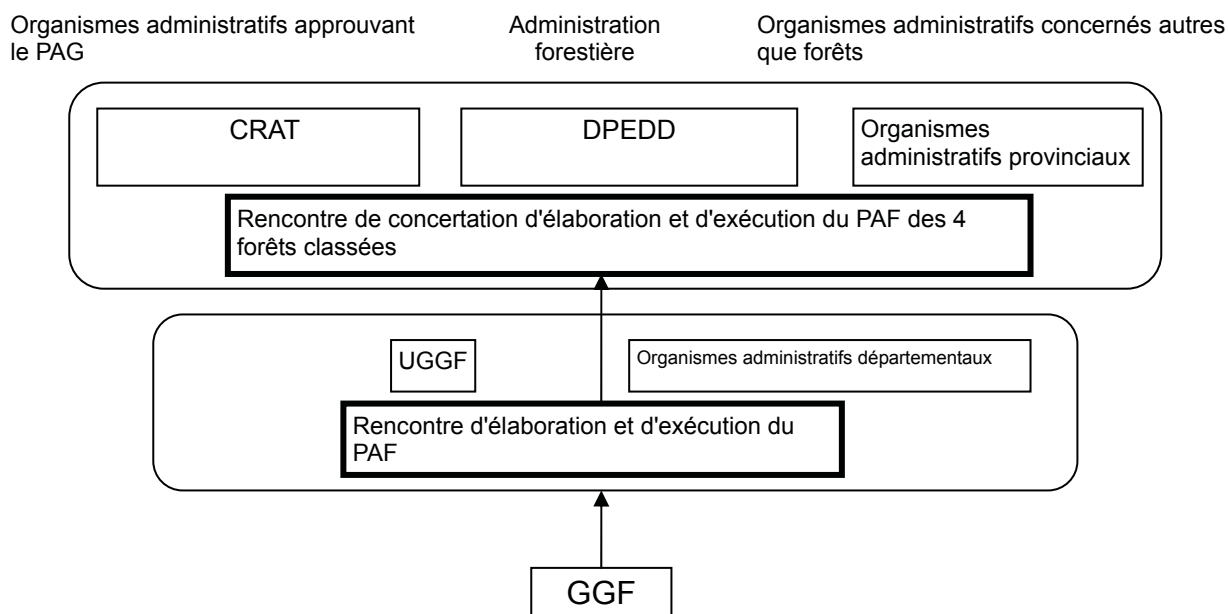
Organismes administratifs approuvant le PAG

Administration forestière

Organismes administratifs concernés autres que forêts

CRAT

DPEDD

Organismes administratifs provinciaux

Rencontre de concertation d'élaboration et d'exécution du PAF des 4 forêts classées

UGGF

Organismes administratifs départementaux

Rencontre d'élaboration et d'exécution du PAF

GGF